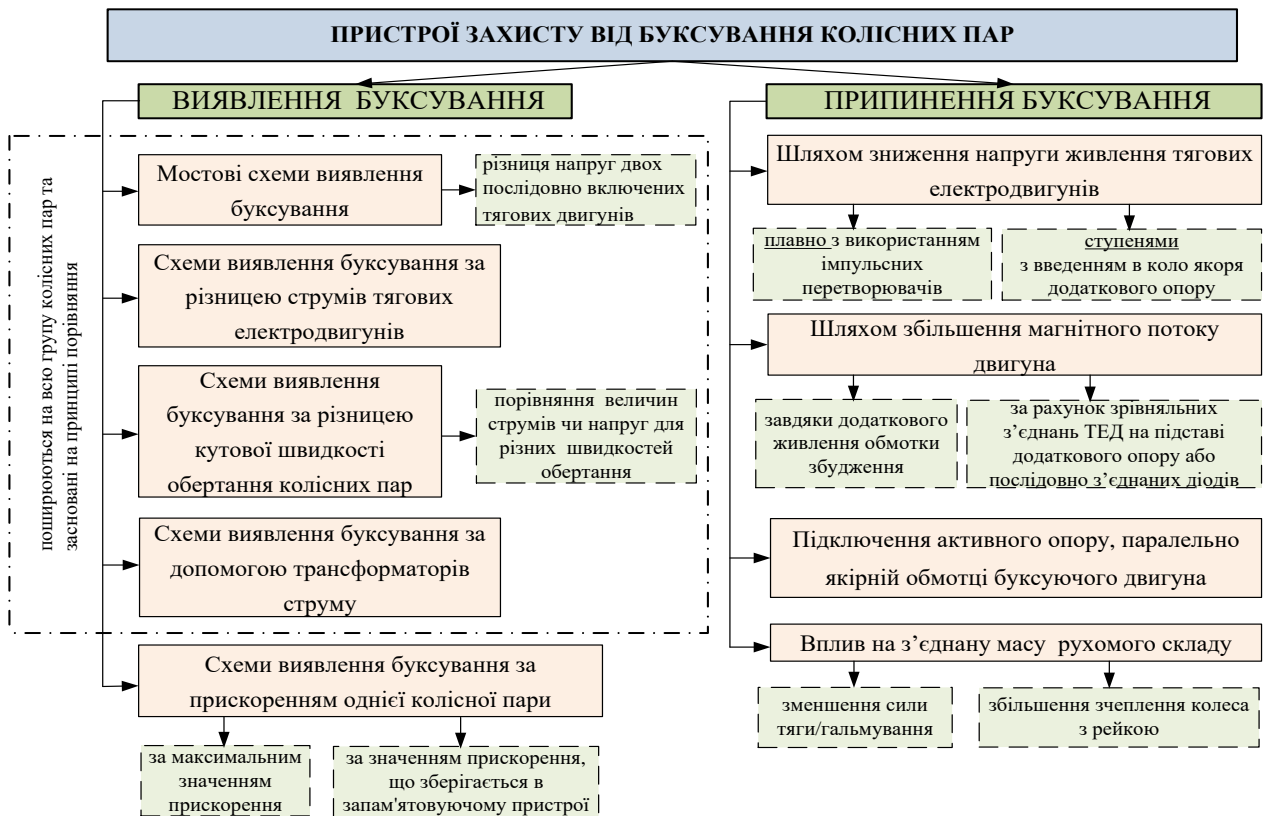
ПРИСТРОЇ ЗАХИСТУ ВІД БУКСУВАННЯ КОЛІСНИХ ПАР

ВИЯВЛЕННЯ БУКСУВАННЯ

поширюються на всю групу колісних пар та засновані на принципі порівняння

Мостові схеми виявлення буксування

різниця напруг двох послідовно включених тягових двигунів

Схеми виявлення буксування за різницею струмів тягових електродвигунів

Схеми виявлення буксування за різницею кутової швидкості обертання колісних пар

порівняння величин струмів чи напруг для різних швидкостей обертання

Схеми виявлення буксування за допомогою трансформаторів струму

Схеми виявлення буксування за прискоренням однієї колісної пари

за максимальним значенням прискорення

за значенням прискорення, що зберігається в запам'ятовуючому пристрої

ПРИПИНЕННЯ БУКСУВАННЯ

Шляхом зниження напруги живлення тягових електродвигунів

плавно з використанням імпульсних перетворювачів

ступенями з введенням в коло якоря додаткового опору

Шляхом збільшення магнітного потоку двигуна

завдяки додаткового живлення обмотки збудження

за рахунок зрівняльних з'єднань ТЕД на підставі додаткового опору або послідовно з'єднаних діодів

Підключення активного опору, паралельно якірній обмотці буксуючого двигуна

Вплив на з'єднану масу рухомого складу

зменшення сили тяги/гальмування

збільшення зчеплення колеса з рейкою